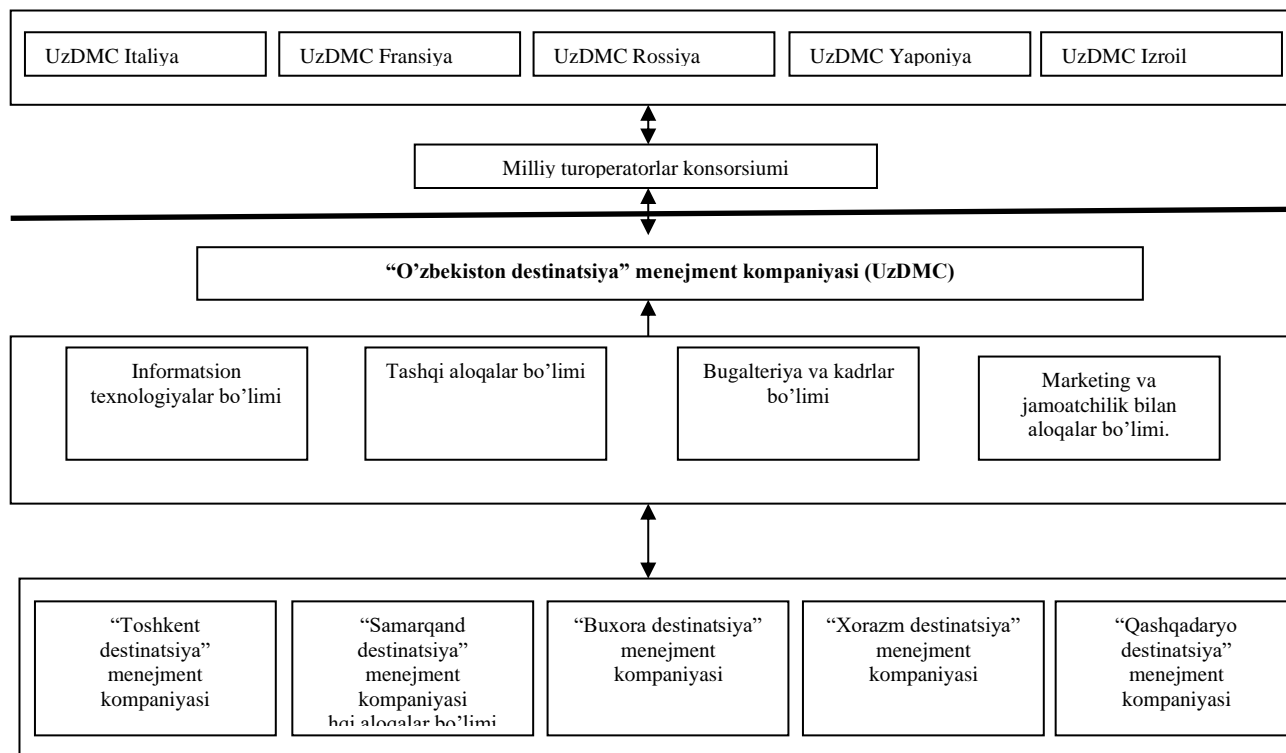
UzDMC Italiya

UzDMC Fransiya

UzDMC Rossiya

UzDMC Yaponiya

UzDMC Izroil

Milliy turoperatorlar konsorsiumi

**"O'zbekiston destinatsiya" menejment kompaniyasi (UzDMC)**

Informatsion texnologiyalar bo'limi

Tashqi aloqalar bo'limi

Bugalteriya va kadrlar bo'limi

Marketing va jamoatchilik bilan aloqalar bo'limi.

"Toshkent destinatsiya" menejment kompaniyasi

"Samarqand destinatsiya" menejment kompaniyasi hqi aloqalar bo'limi

"Buxora destinatsiya" menejment kompaniyasi

"Xorazm destinatsiya" menejment kompaniyasi

"Qashqadaryo destinatsiya" menejment kompaniyasi